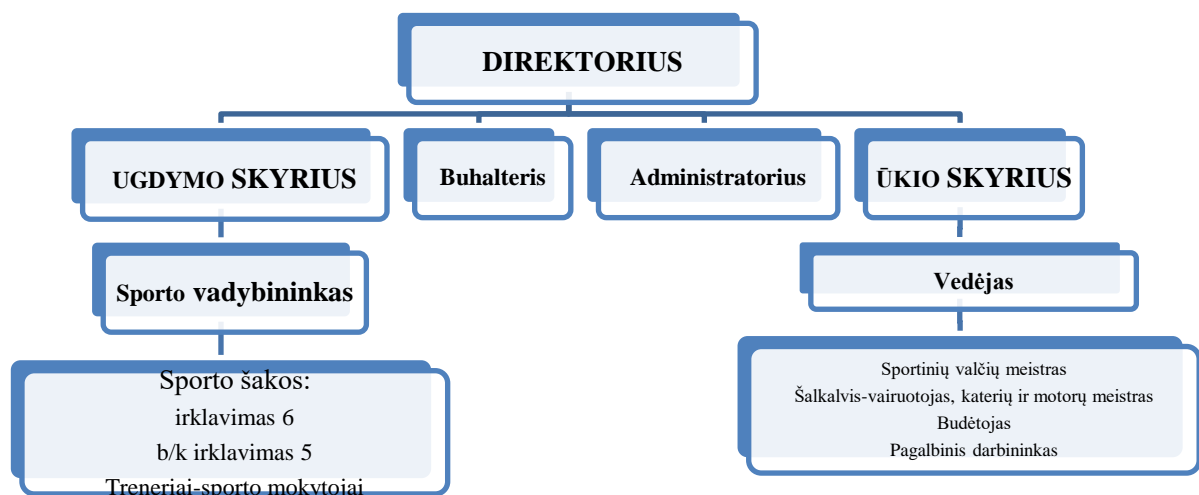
DIREKTORIUS

UGDYMO SKYRIUS

Buhalteris

Administratorius

ŪKIO SKYRIUS

Sporto vadybininkas

Vedėjas

Sporto šakos:
irklavimas 6
b/k irklavimas 5
Treneriai-sporto mokytojai

Sportinių valčių meistras
Šalkalvis-vairuotojas, katerių ir motorų meistras
Budėtojas
Pagalbinis darbininkas